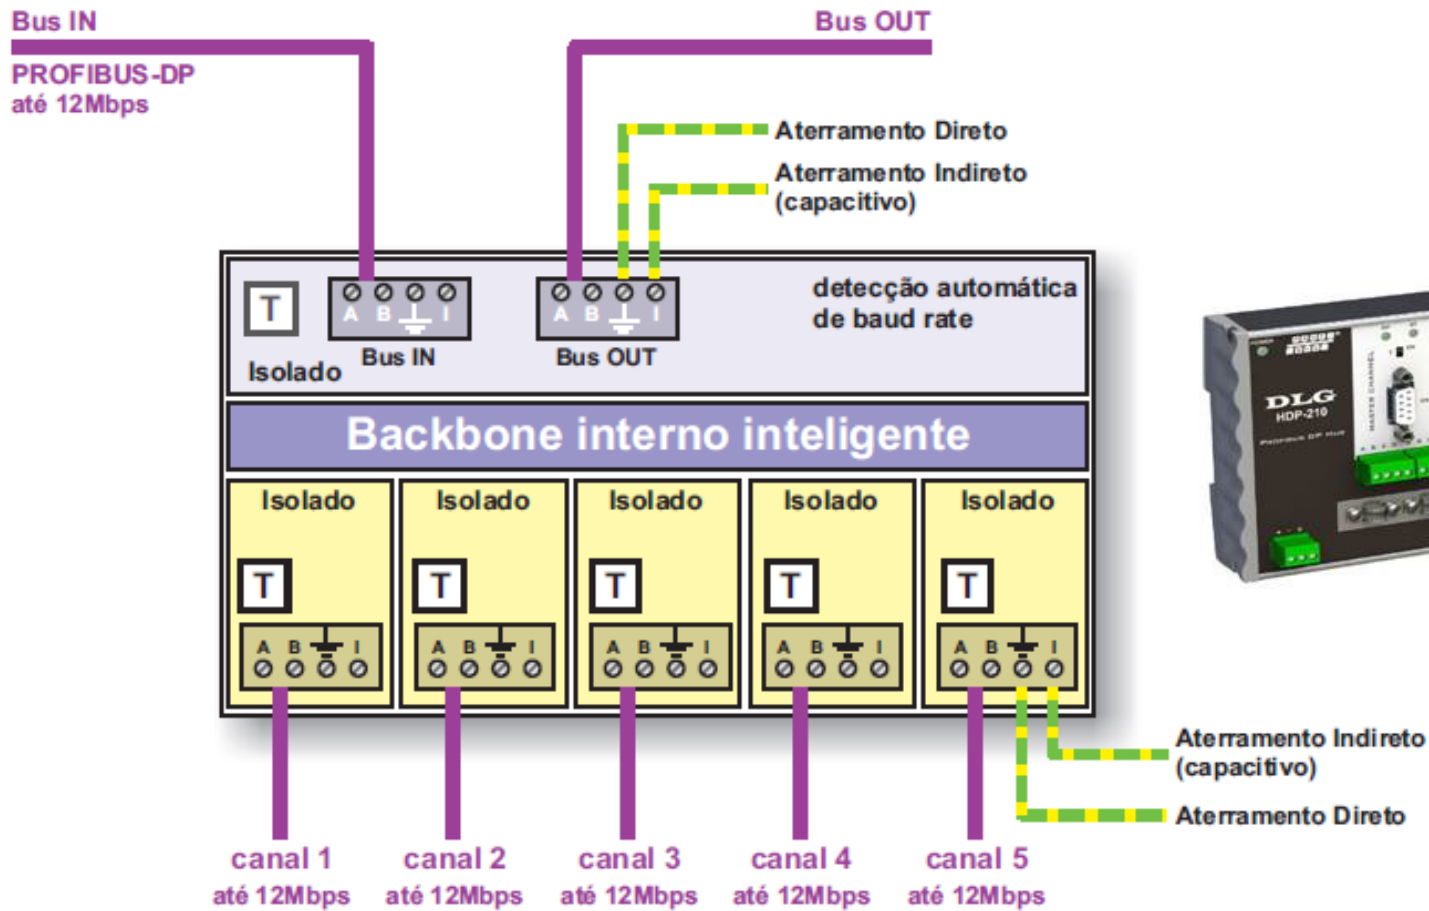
Bus IN

Bus OUT

PROFIBUS-DP
até 12Mbps

Aterramento Direto

Aterramento Indireto
(capacitivo)

T

A B I

A B I

Isolado

Bus IN

Bus OUT

detecção automática
de baud rate

Backbone interno inteligente

Isolado

Isolado

Isolado

Isolado

Isolado

T

T

T

T

T

A B I

A B I

A B I

A B I

A B I

Aterramento Indireto
(capacitivo)

Aterramento Direto

canal 1
até 12Mbps

canal 2
até 12Mbps

canal 3
até 12Mbps

canal 4
até 12Mbps

canal 5
até 12Mbps

DLG
HDP-210